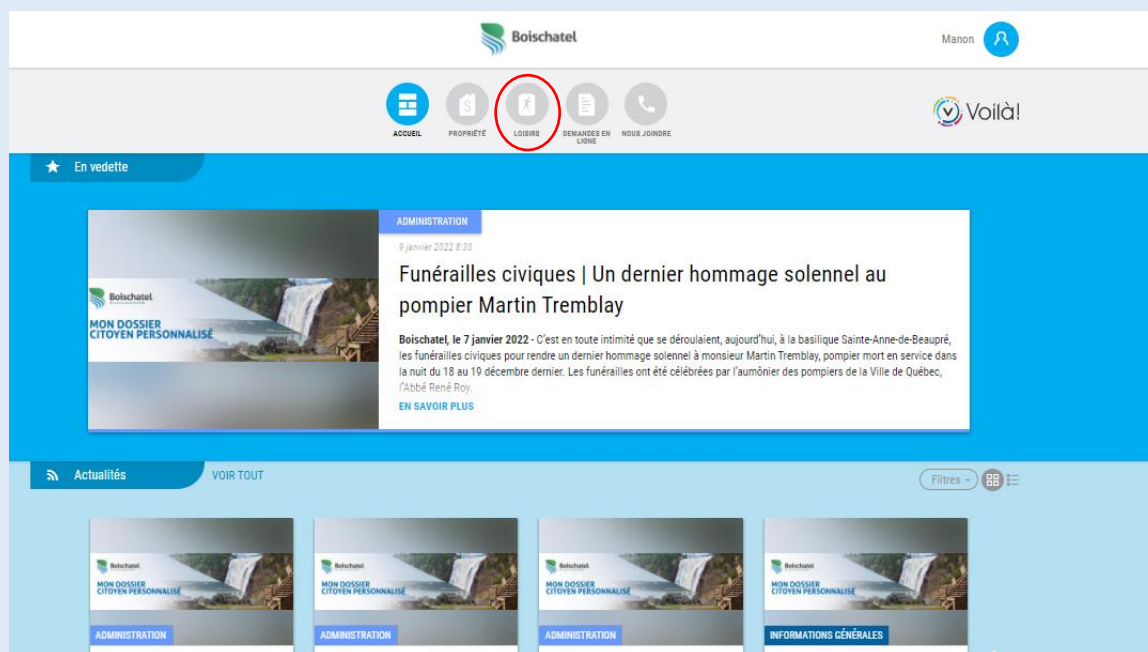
Boischatel

Manon

ACCUEIL PROPRIÉTÉ LOISIRS DEMANDES EN LIGNE NOUS JOINDRE

Voilà!

En vedette

Boischatel
MON DOSSIER CITOYEN PERSONNALISÉ

ADMINISTRATION

9 janvier 2022 8:30

Funérailles civiques | Un dernier hommage solennel au pompier Martin Tremblay

Boischatel, le 7 janvier 2022 - C'est en toute intimité que se déroulaient, aujourd'hui, à la basilique Sainte-Anne-de-Beaupré, les funérailles civiques pour rendre un dernier hommage solennel à monsieur Martin Tremblay, pompier mort en service dans la nuit du 18 au 19 décembre dernier. Les funérailles ont été célébrées par l'aumônier des pompiers de la Ville de Québec, l'Abbé René Roy.

EN SAVOIR PLUS

Actualités

VOIR TOUT

Filtres

Boischatel
MON DOSSIER CITOYEN PERSONNALISÉ

ADMINISTRATION

Boischatel
MON DOSSIER CITOYEN PERSONNALISÉ

ADMINISTRATION

Boischatel
MON DOSSIER CITOYEN PERSONNALISÉ

ADMINISTRATION

Boischatel
MON DOSSIER CITOYEN PERSONNALISÉ

INFORMATIONS GÉNÉRALES